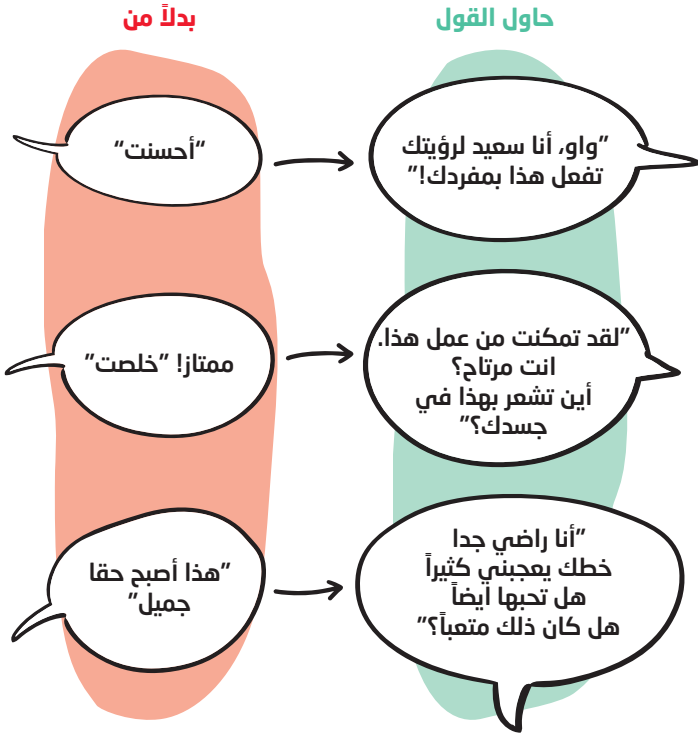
بدلاً من

حاول القول

"أحسنت"

"واو, أنا سعيد لرؤيتك تفعل هذا بمفردك!"

ممتاز! "خلصت"

"لقد تمكنت من عمل هذا. انت مرتاح؟
أين تشعر بهذا في جسدك؟"

"هذا أصبح حقا جميل"

"أنا راضي جدا
خطك يعجبني كثيراً
هل تحبها أيضاً
هل كان ذلك متعباً؟"